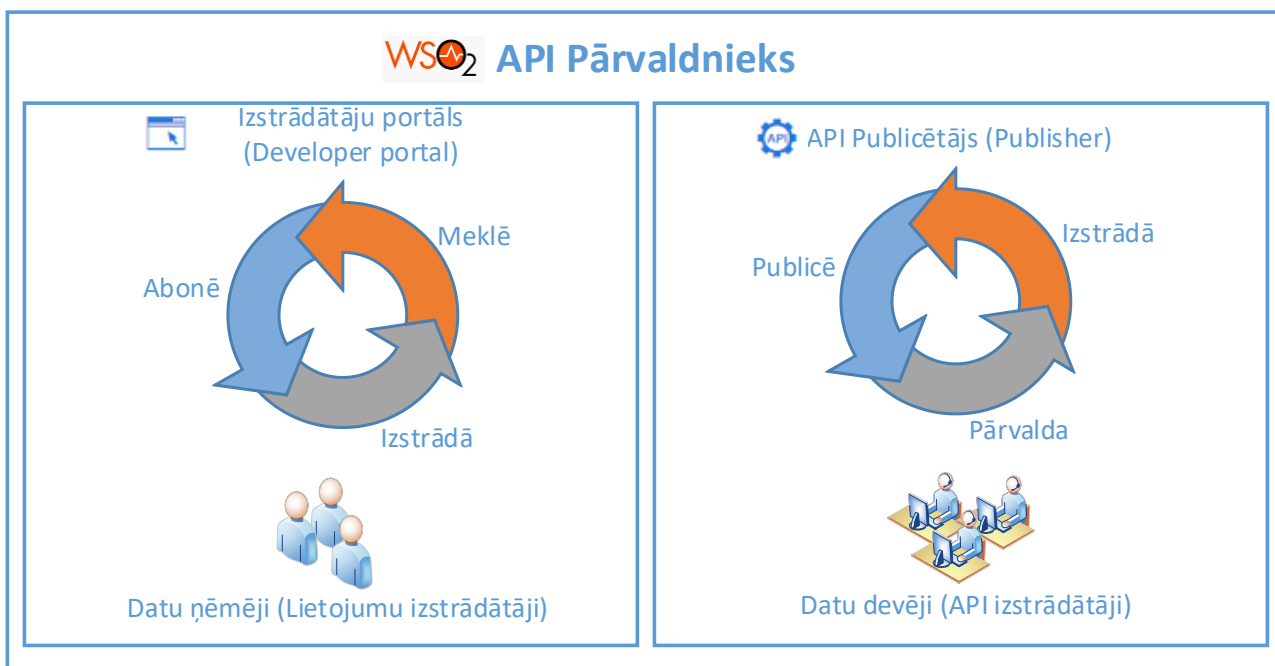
WSO2 API Pārvaldnieks

Izstrādātāju portāls (Developer portal)

Meklē

Abonē

Izstrādā

Datu ņēmēji (Lietojumu izstrādātāji)

API

API Publicētājs (Publisher)

Izstrādā

Publicē

Pārvalda

Datu devēji (API izstrādātāji)